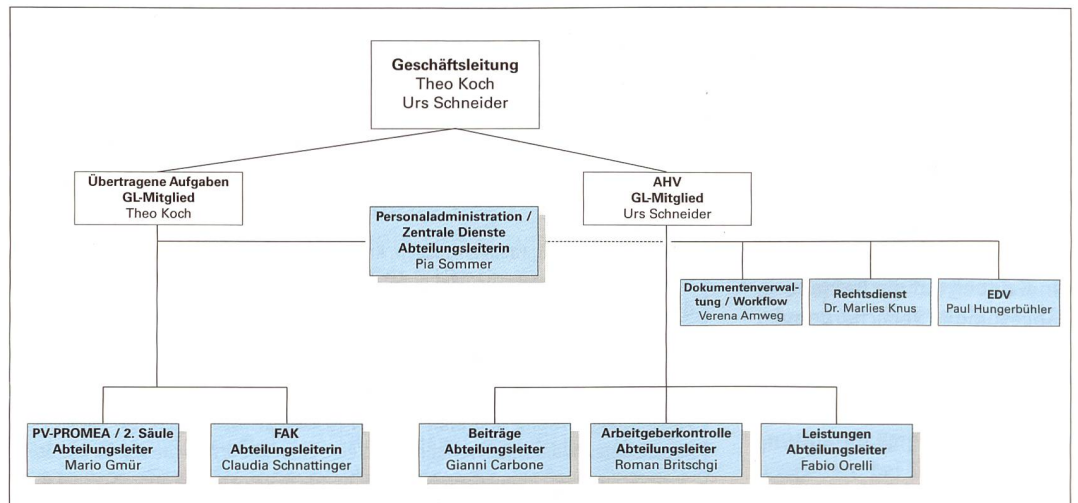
Geschäftsleitung
Theo Koch
Urs Schneider

Übertragene Aufgaben
GL-Mitglied
Theo Koch

Personaladministration / Zentrale Dienste
Abteilungsleiterin
Pia Sommer

AHV
GL-Mitglied
Urs Schneider

Dokumentenverwaltung / Workflow
Verena Amweg

Rechtsdienst
Dr. Marlies Knus

EDV
Paul Hungerbühler

PV-PROMEA / 2. Säule
Abteilungsleiter
Mario Gmür

FAK
Abteilungsleiterin
Claudia Schnattinger

Beiträge
Abteilungsleiter
Gianni Carbone

Arbeitgeberkontrolle
Abteilungsleiter
Roman Britschgi

Leistungen
Abteilungsleiter
Fabio Orelli